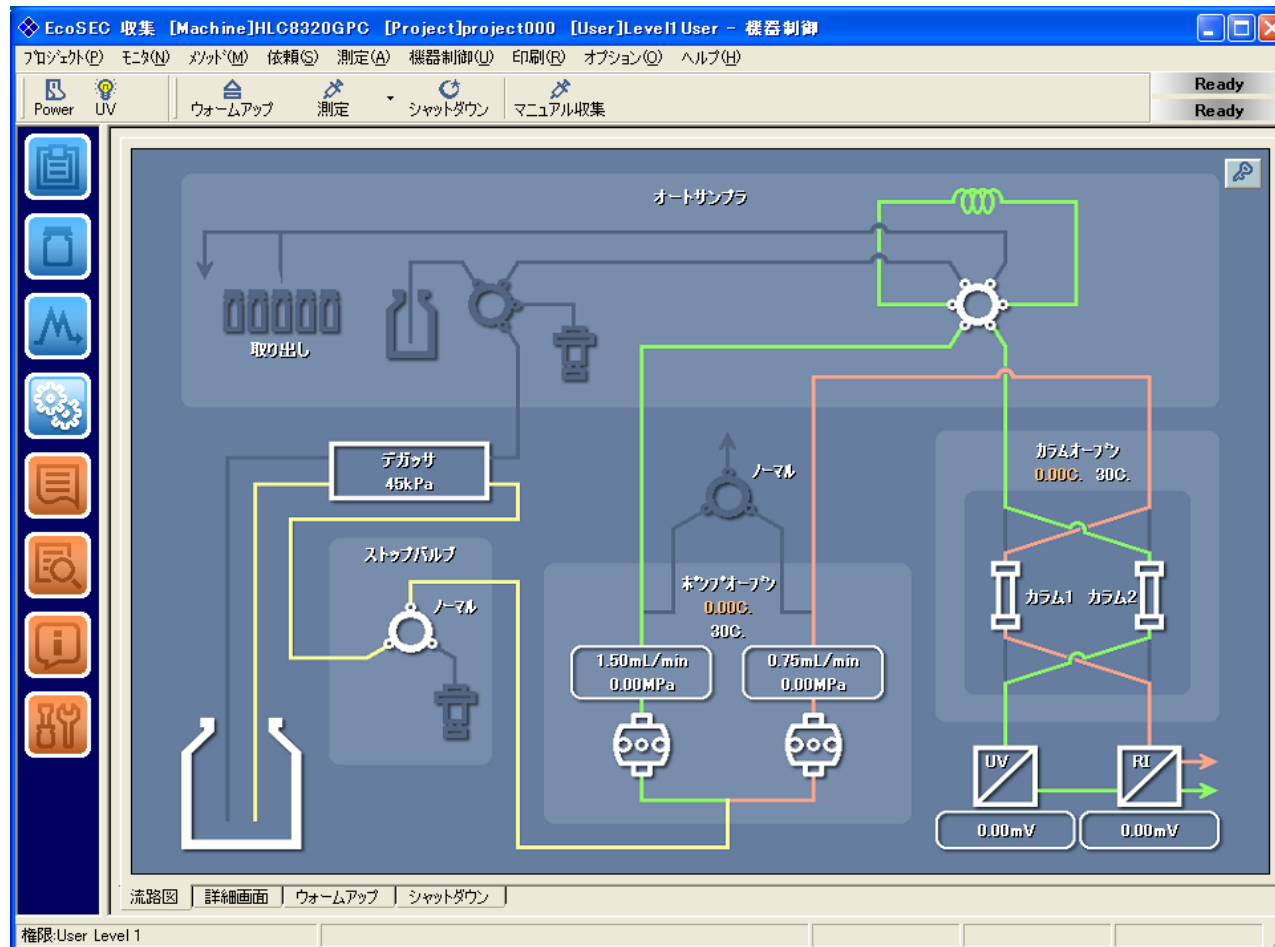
EcoSEC 収集 [Machine]HLC8320GPC [Project]project000 [User]Level1 User - 機器制御

ﾌﾟﾛｼﾞｪｸﾄ(P) ﾓﾆﾀ(N) ﾒｿｯﾄﾞ(M) 依頼(S) 測定(A) 機器制御(U) 印刷(R) オプション(O) ヘルプ(H)

Power UV ウォームアップ 測定 シャットダウン マニュアル収集

Ready
Ready

オートサンプラ

取り出し

デガッサ
45kPa

ストップバルブ

ﾉｰﾏﾙ

ﾉｰﾏﾙ

ﾎﾟﾝﾌﾟｵｰﾌﾞﾝ
0.00C.
30C.

1.50mL/min
0.00MPa

0.75mL/min
0.00MPa

ｶﾗﾑｵｰﾌﾞﾝ
0.00C. 30C.

ｶﾗﾑ1 ｶﾗﾑ2

UV
RI

0.00mV
0.00mV

流路図 詳細画面 ウォームアップ シャットダウン

権限:User Level 1